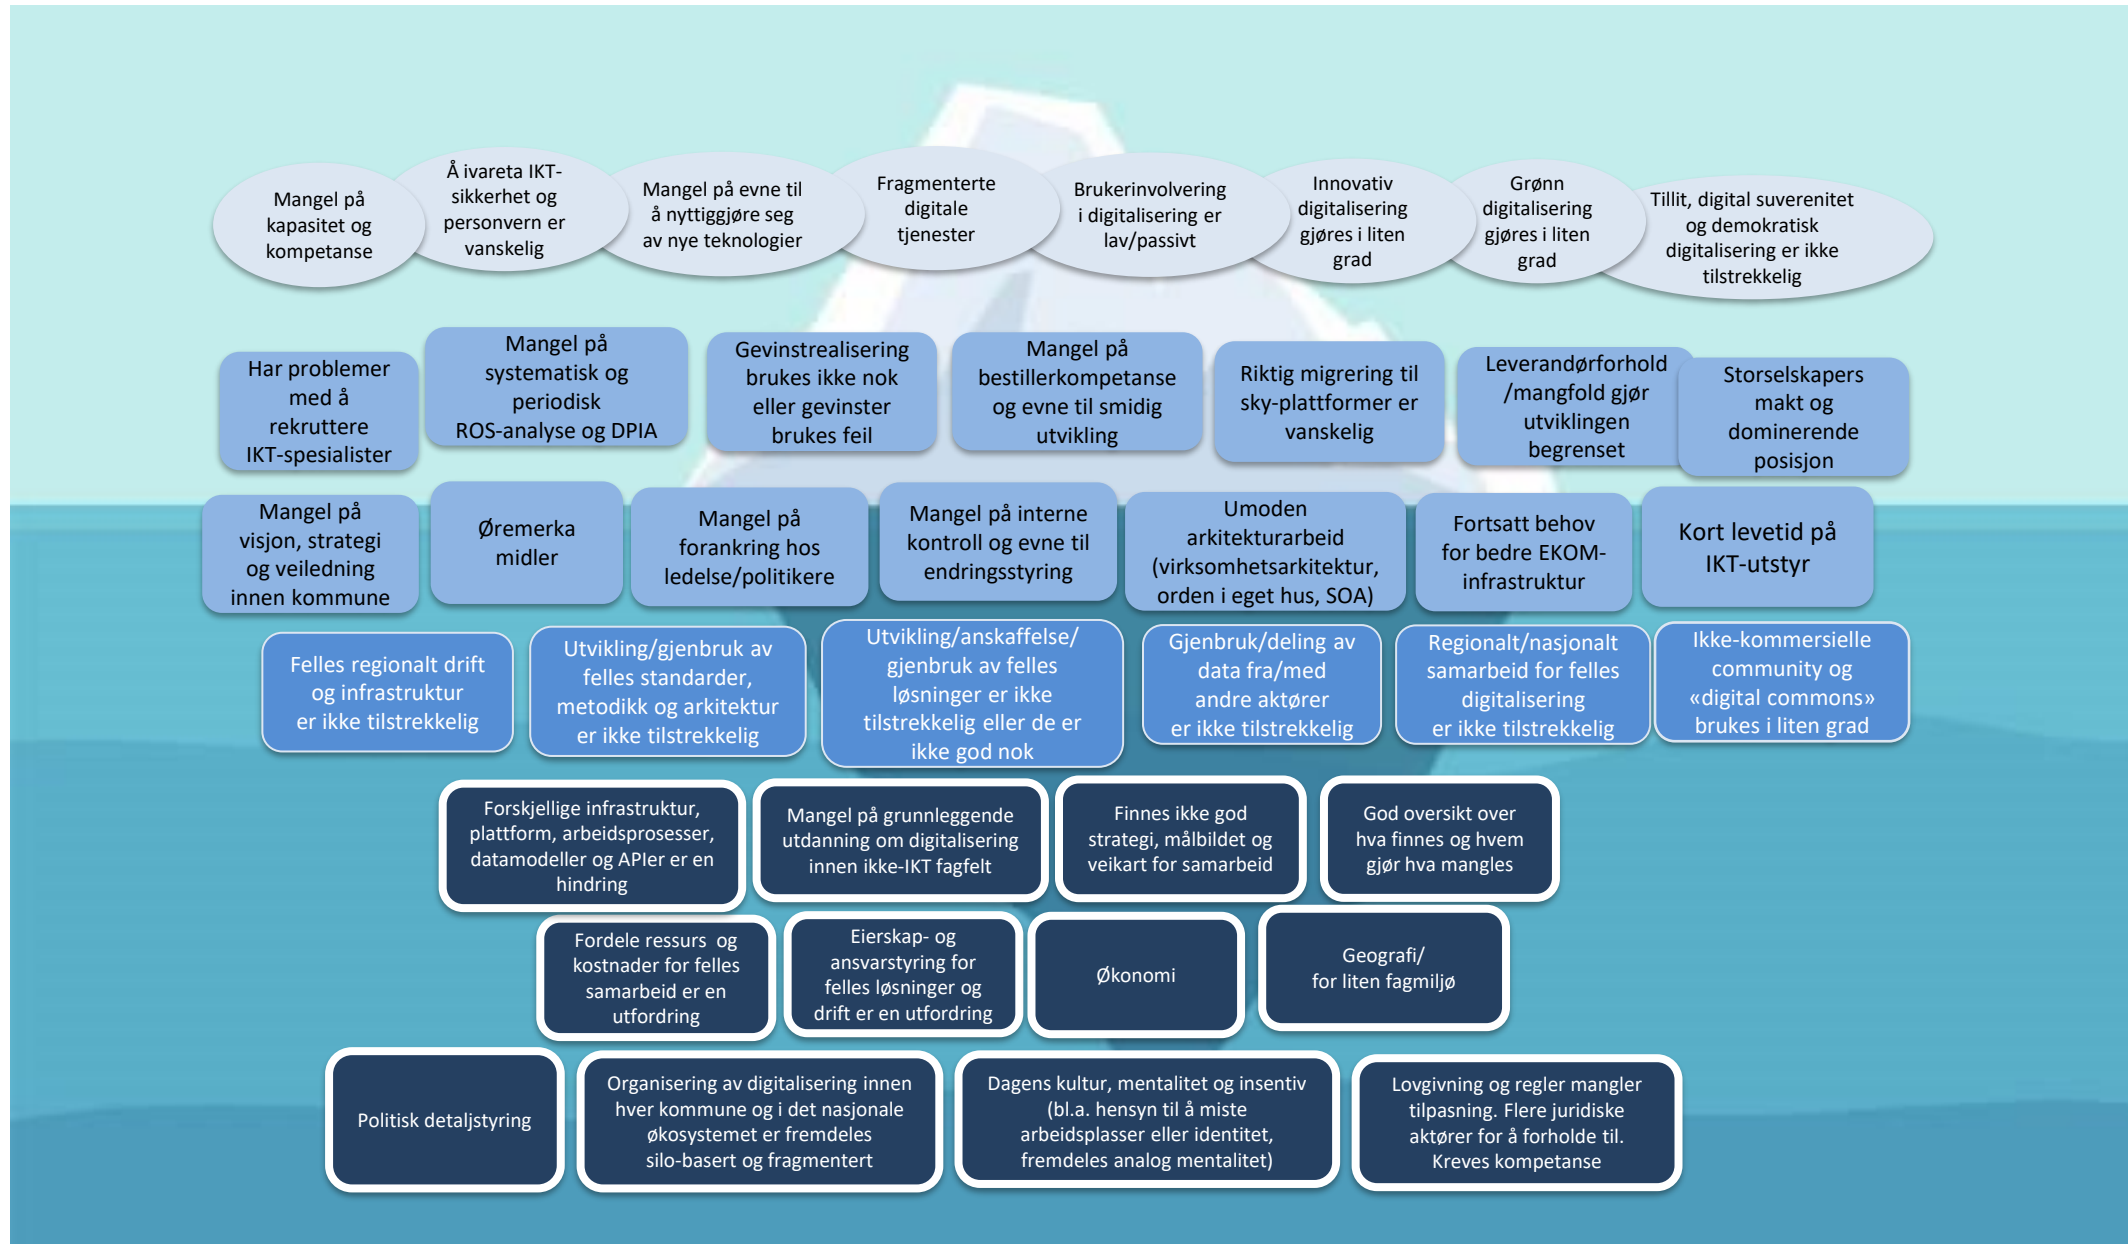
Mangel på kapasitet og kompetanse

Å ivareta IKT-sikkerhet og personvern er vanskelig

Mangel på evne til å nyttiggjøre seg av nye teknologier

Fragmenterte digitale tjenester

Brukerinvolvering i digitalisering er lav/passivt

Innovativ digitalisering gjøres i liten grad

Grønn digitalisering gjøres i liten grad

Tillit, digital suverenitet og demokratisk digitalisering er ikke tilstrekkelig

Har problemer med å rekruttere IKT-spesialister

Mangel på systematisk og periodisk ROS-analyse og DPIA

Gevinstrealisering brukes ikke nok eller gevinster brukes feil

Mangel på bestillerkompetanse og evne til smidig utvikling

Riktig migrering til sky-plattformer er vanskelig

Leverandørforhold /mangfold gjør utviklingen begrenset

Storselskapers makt og dominerende posisjon

Mangel på visjon, strategi og veiledning innen kommune

Øremerka midler

Mangel på forankring hos ledelse/politikere

Mangel på interne kontroll og evne til endringsstyring

Umoden arkitekturarbeid (virksomhetsarkitektur, orden i eget hus, SOA)

Fortsatt behov for bedre EKOM-infrastruktur

Kort levetid på IKT-utstyr

Felles regionalt drift og infrastruktur er ikke tilstrekkelig

Utvikling/gjenbruk av felles standarder, metodikk og arkitektur er ikke tilstrekkelig

Utvikling/anskaffelse/ gjenbruk av felles løsninger er ikke tilstrekkelig eller de er ikke god nok

Gjenbruk/deling av data fra/med andre aktører er ikke tilstrekkelig

Regionalt/nasjonalt samarbeid for felles digitalisering er ikke tilstrekkelig

Ikke-kommersielle community og «digital commons» brukes i liten grad

Forskjellige infrastruktur, plattform, arbeidsprosesser, datamodeller og APIer er en hindring

Mangel på grunnleggende utdanning om digitalisering innen ikke-IKT fagfelt

Finnes ikke god strategi, målbildet og veikart for samarbeid

God oversikt over hva finnes og hvem gjør hva mangles

Fordele ressurs og kostnader for felles samarbeid er en utfordring

Eierskap- og ansvarstyring for felles løsninger og drift er en utfordring

Økonomi

Geografi/ for liten fagmiljø

Politisk detaljstyring

Organisering av digitalisering innen hver kommune og i det nasjonale økosystemet er fremdeles silo-basert og fragmentert

Dagens kultur, mentalitet og insentiv (bl.a. hensyn til å miste arbeidsplasser eller identitet, fremdeles analog mentalitet)

Lovgivning og regler mangler tilpasning. Flere juridiske aktører for å forholde til. Kreves kompetanse